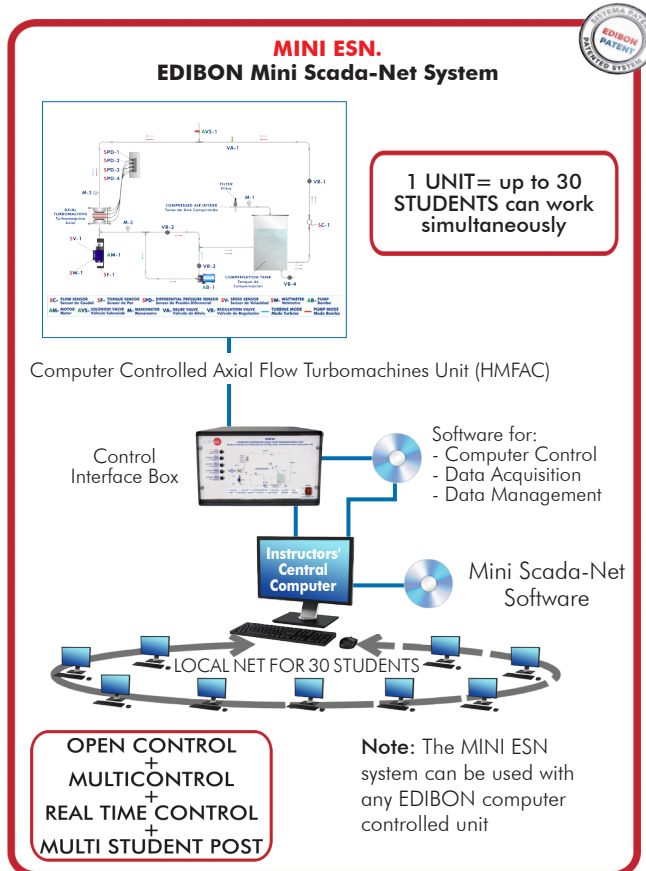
SISTEMA PATENTADO
EDIBON PATENT
PATENTED SYSTEM

MINI ESN.
EDIBON Mini Scada-Net System

AVS-1
VA-1
SPD-1
SPD-2
SPD-3
SPD-4
M-2
AXIAL TURBOMACHINE Turbomáquina Axial
SV-1
AM-1
SW-1
SF-1
M-2
VR-2
COMPRESSED AIR INTAKE Toma de Aire Comprimido
FILTER Filtro
M-1
VR-1
SC-1
VR-3
AB-1
COMPENSATION TANK Tanque de Compensación
VR-4

SC- FLOW SENSOR Sensor de Caudal SP- TORQUE SENSOR Sensor de Par SPD- DIFFERENTIAL PRESSURE SENSOR Sensor de Presión Diferencial SV- SPEED SENSOR Sensor de Velocidad SW- WATTMETER Vatímetro AB- PUMP Bomba
AM- MOTOR Motor AVS- SOLENOID VALVE Válvula Solenoide M- MANOMETER Manómetro VA- RELIEF VALVE Válvula de Alivio VR- REGULATION VALVE Válvula de Regulación TURBINE MODE Modo Turbina PUMP MODE Modo Bomba

1 UNIT= up to 30 STUDENTS can work simultaneously

Computer Controlled Axial Flow Turbomachines Unit (HMFAC)

Control Interface Box

Software for:
- Computer Control
- Data Acquisition
- Data Management

Instructors' Central Computer

Mini Scada-Net Software

LOCAL NET FOR 30 STUDENTS

OPEN CONTROL
+
MULTICONTROL
+
REAL TIME CONTROL
+
MULTI STUDENT POST

Note: The MINI ESN system can be used with any EDIBON computer controlled unit